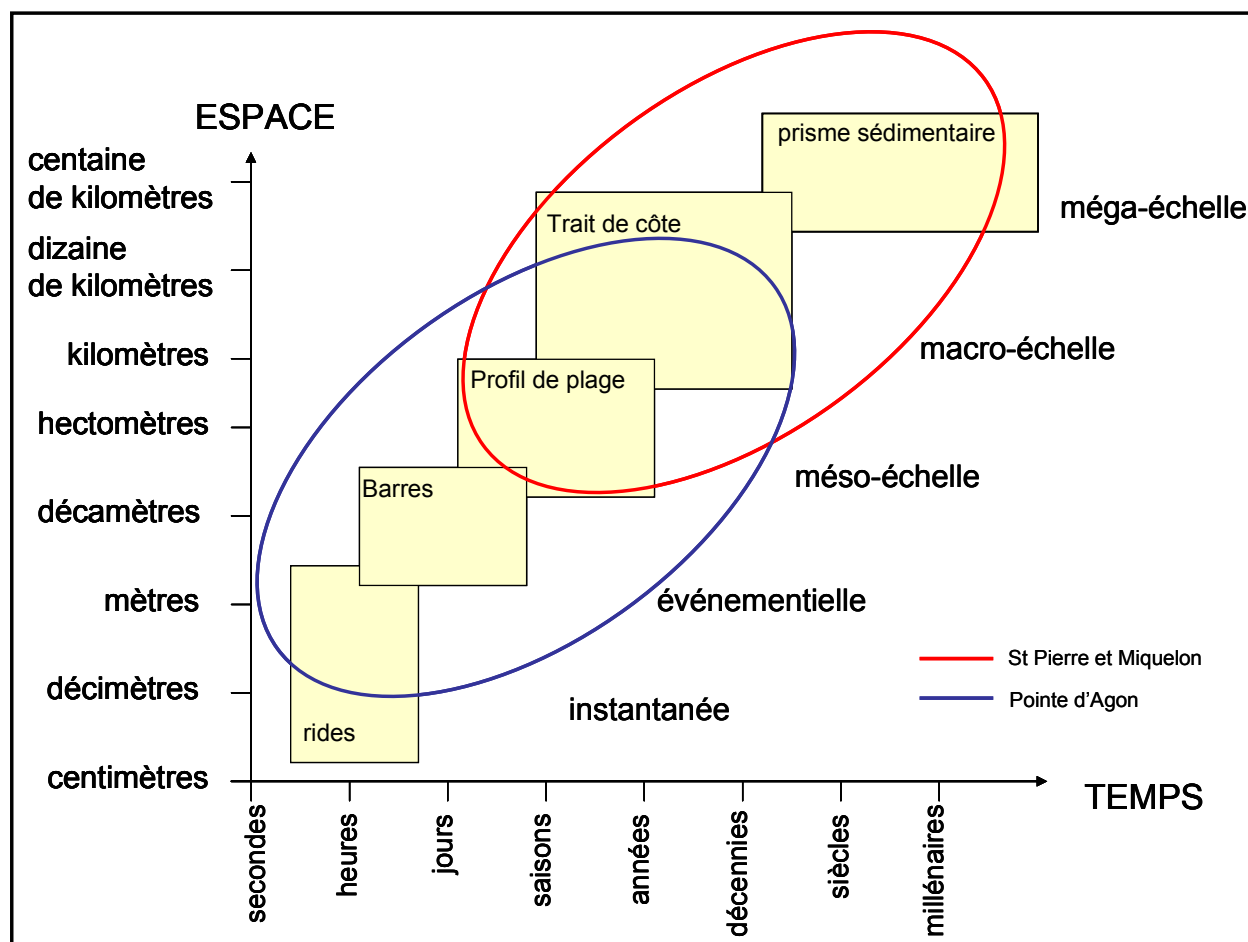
ESPACE

centaine de kilomètres
dizaine de kilomètres
kilomètres
hectomètres
décamètres
mètres
décimètres
centimètres

prisme sédimentaire
Trait de côte
Profil de plage
Barres
rides

méga-échelle
macro-échelle
méso-échelle
événementielle
instantanée

St Pierre et Miquelon
Pointe d'Agon

TEMPS

secondes
heures
jours
saisons
années
décennies
siècles
millénaires